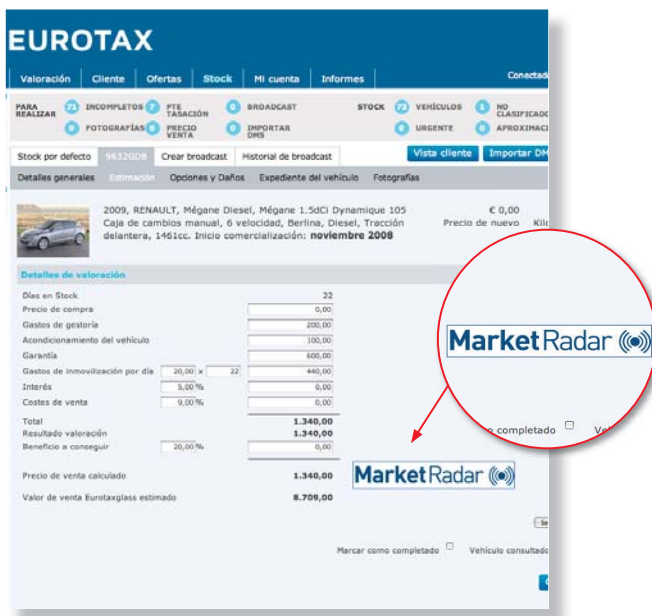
EUROTAX

Valoración | Cliente | Ofertas | Stock | Mi cuenta | Informes

Conectad

PARA REALIZAR 71 INCOMPLETOS 2 PTE TASACIÓN 0 BROADCAST
0 FOTOGRAFÍAS 0 PRECIO VENTA 0 IMPORTAR DMS
STOCK 73 VEHÍCULOS 1 NO CLASIFICADO
0 URGENTE 0 APROXIMACI

Stock por defecto | 9632GDB | Crear broadcast | Historial de broadcast
Vista cliente | Importar DM

Detalles generales | Estimación | Opciones y Daños | Expediente del vehículo | Fotografías

2009, RENAULT, Mégane Diesel, Mégane 1.5dCi Dynamique 105 Caja de cambios manual, 6 velocidad, Berlina, Diesel, Tracción delantera, 1461cc. Inicio comercialización: noviembre 2008

€ 0,00
Precio de nuevo Kil

Detalles de valoración

| | | |
|---|---|---|
| Días en Stock | | 22 |
| Precio de compra | | 0,00 |
| Gastos de gestoría | | 200,00 |
| Acondicionamiento del vehículo | | 100,00 |
| Garantía | | 600,00 |
| Gastos de inmovilización por día | 20,00 x 22 | 440,00 |
| Interés | 5,00 % | 0,00 |
| Costes de venta | 9,00 % | 0,00 |
| Total | | 1.340,00 |
| Resultado valoración | | 1.340,00 |
| Beneficio a conseguir | 20,00 % | 0,00 |
| Precio de venta calculado | | 1.340,00 |
| Valor de venta Eurotaxglass estimado | | 8.709,00 |

MarketRadar

MarketRadar

completado Ve

Se

Marcar como completado Vehículo consultad